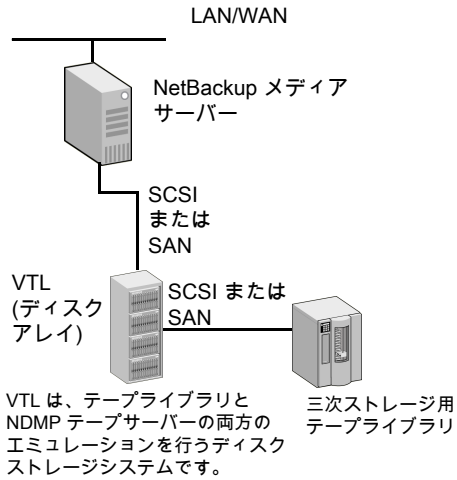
LAN/WAN

NetBackup メディアサーバー

SCSI または SAN

VTL (ディスクアレイ)

SCSI または SAN

VTL は、テープライブラリと NDMP テープサーバーの両方のエミュレーションを行うディスクストレージシステムです。

三次ストレージ用テープライブラリ